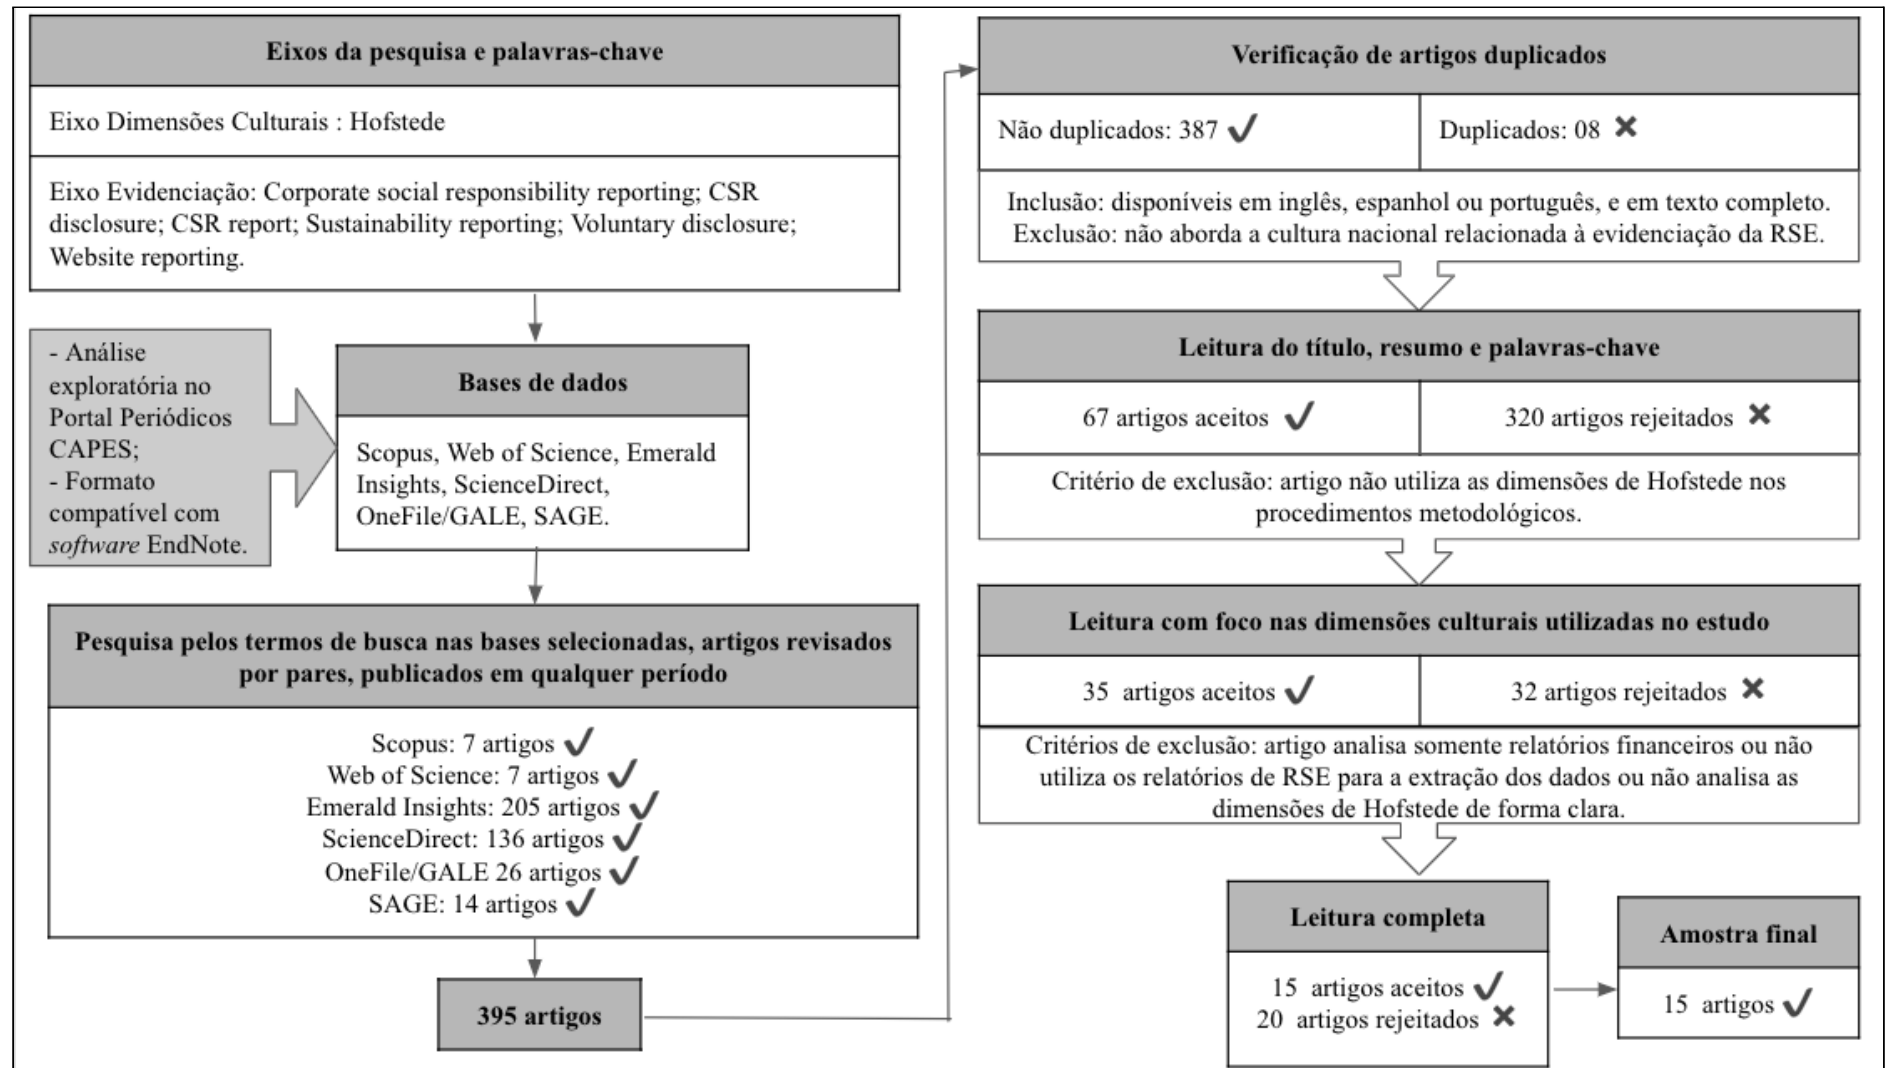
Eixos da pesquisa e palavras-chave

Eixo Dimensões Culturais : Hofstede

Eixo Evidenciação: Corporate social responsibility reporting; CSR disclosure; CSR report; Sustainability reporting; Voluntary disclosure; Website reporting.

- Análise exploratória no Portal Periódicos CAPES;
- Formato compatível com *software* EndNote.

Bases de dados

Scopus, Web of Science, Emerald Insights, ScienceDirect, OneFile/GALE, SAGE.

Pesquisa pelos termos de busca nas bases selecionadas, artigos revisados por pares, publicados em qualquer período

Scopus: 7 artigos ✓
Web of Science: 7 artigos ✓
Emerald Insights: 205 artigos ✓
ScienceDirect: 136 artigos ✓
OneFile/GALE 26 artigos ✓
SAGE: 14 artigos ✓

395 artigos

Verificação de artigos duplicados

| Não duplicados: 387 ✓ | Duplicados: 08 ✗ |
|---|---|

Inclusão: disponíveis em inglês, espanhol ou português, e em texto completo.
Exclusão: não aborda a cultura nacional relacionada à evidenciação da RSE.

Leitura do título, resumo e palavras-chave

| 67 artigos aceitos ✓ | 320 artigos rejeitados ✗ |
|---|---|

Critério de exclusão: artigo não utiliza as dimensões de Hofstede nos procedimentos metodológicos.

Leitura com foco nas dimensões culturais utilizadas no estudo

| 35 artigos aceitos ✓ | 32 artigos rejeitados ✗ |
|---|---|

Critérios de exclusão: artigo analisa somente relatórios financeiros ou não utiliza os relatórios de RSE para a extração dos dados ou não analisa as dimensões de Hofstede de forma clara.

Leitura completa

15 artigos aceitos ✓
20 artigos rejeitados ✗

Amostra final

15 artigos ✓